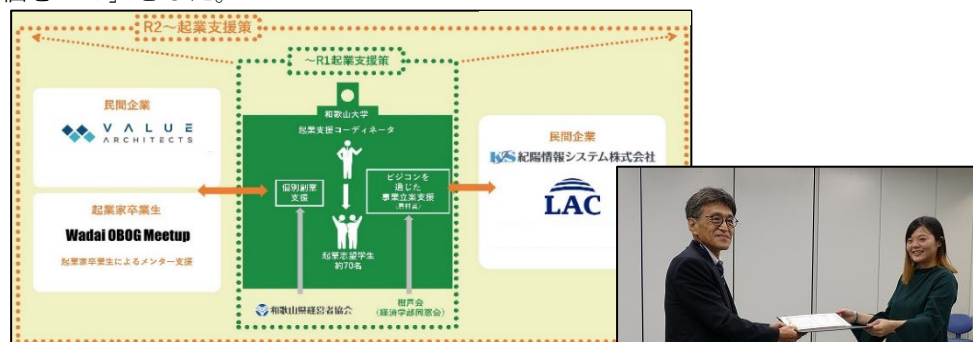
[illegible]

R2～起業支援策

～R1起業支援策

民間企業

VALUE ARCHITECTS

起業家卒業生

Wadai OBOG Meetup

起業家卒業生によるメンター支援

和歌山大学

起業支援コーディネータ

個別創業支援

ビジコンを通じた事業立案支援

起業志望学生約70名

和歌山県経営者協会

柑芦会（経済学部同窓会）

民間企業

紀陽情報システム株式会社

LAC